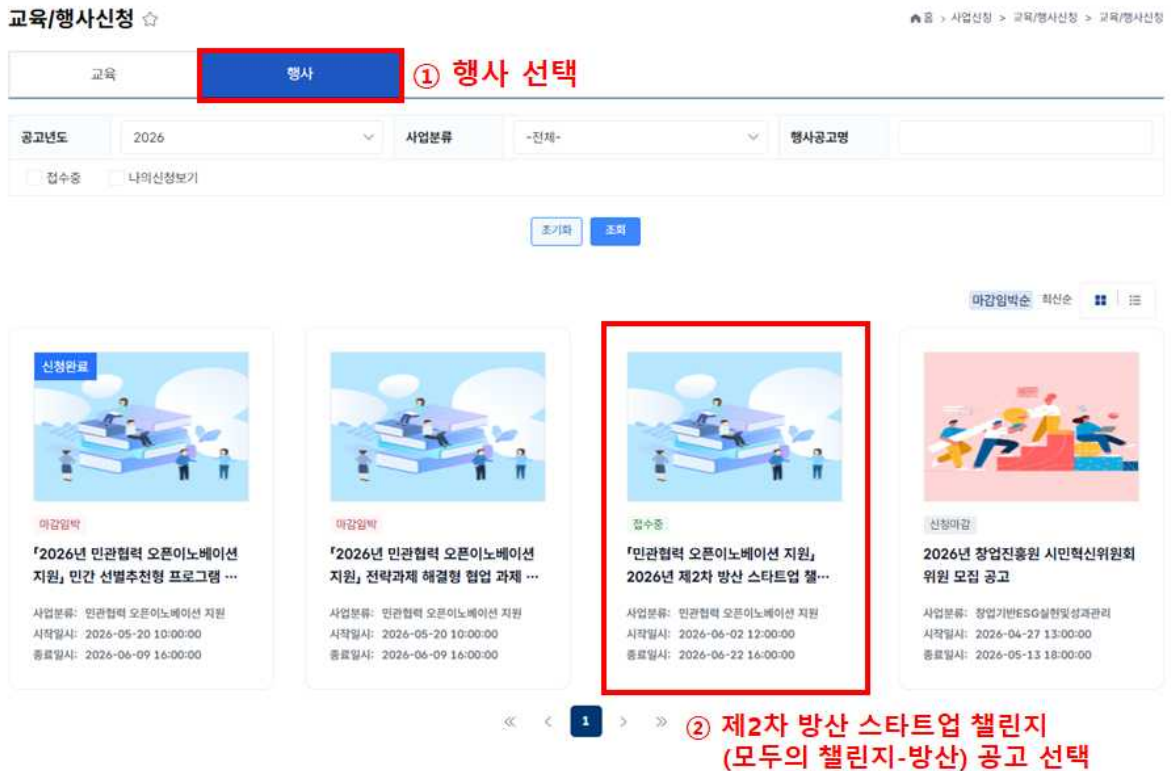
교육/행사신청 ☆

홈 > 사업신청 > 교육/행사신청 > 교육/행사신청

교육

행사

① 행사 선택

| 공고년도 | 2026 | 사업분류 | -전체- | 행사공고명 | |
|---|---|---|---|---|---|

접수중 나의신청보기

초기화 조회

마감임박순 최신순

신청완료

마감임박

「2026년 민관협력 오픈이노베이션 지원」 민간 선별추천형 프로그램 …

사업분류: 민관협력 오픈이노베이션 지원
시작일시: 2026-05-20 10:00:00
종료일시: 2026-06-09 16:00:00

마감임박

「2026년 민관협력 오픈이노베이션 지원」 전략과제 해결형 협업 과제 …

사업분류: 민관협력 오픈이노베이션 지원
시작일시: 2026-05-20 10:00:00
종료일시: 2026-06-09 16:00:00

접수중

「민관협력 오픈이노베이션 지원」 2026년 제2차 방산 스타트업 챌…

사업분류: 민관협력 오픈이노베이션 지원
시작일시: 2026-06-02 12:00:00
종료일시: 2026-06-22 16:00:00

신청마감

2026년 창업진흥원 시민혁신위원회 위원 모집 공고

사업분류: 창업기반ESG실현및성과관리
시작일시: 2026-04-27 13:00:00
종료일시: 2026-05-13 18:00:00

« ‹ 1 › »

② 제2차 방산 스타트업 챌린지 (모두의 챌린지-방산) 공고 선택